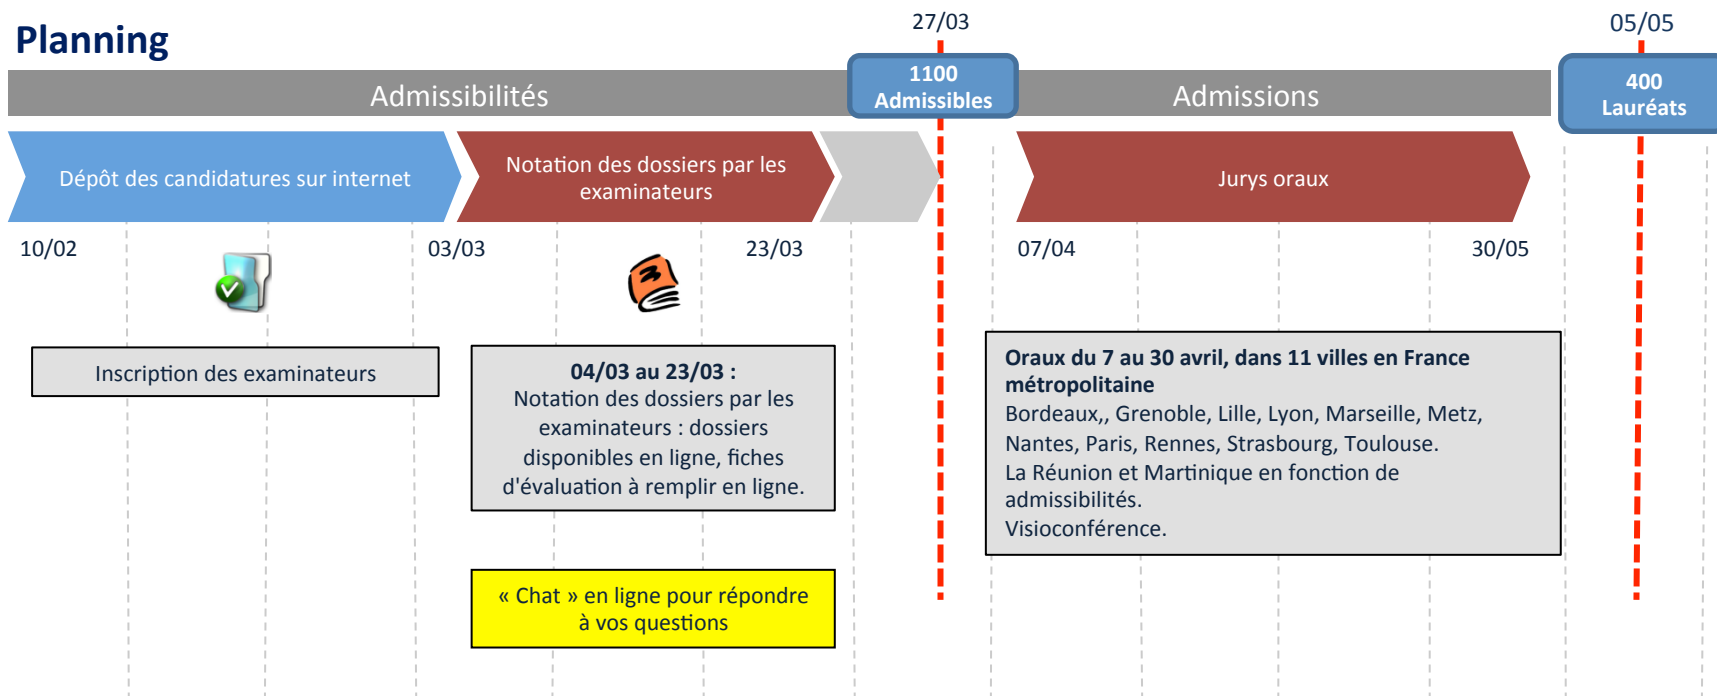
Planning

27/03

05/05

Admissibilités

1100 Admissibles

Admissions

400 Lauréats

Dépôt des candidatures sur internet

Notation des dossiers par les examinateurs

Jurys oraux

10/02

03/03

23/03

07/04

30/05

Inscription des examinateurs

**04/03 au 23/03 :**
Notation des dossiers par les examinateurs : dossiers disponibles en ligne, fiches d'évaluation à remplir en ligne.

« Chat » en ligne pour répondre à vos questions

**Oraux du 7 au 30 avril, dans 11 villes en France métropolitaine**
Bordeaux,, Grenoble, Lille, Lyon, Marseille, Metz, Nantes, Paris, Rennes, Strasbourg, Toulouse.
La Réunion et Martinique en fonction de admissibilités.
Visioconférence.